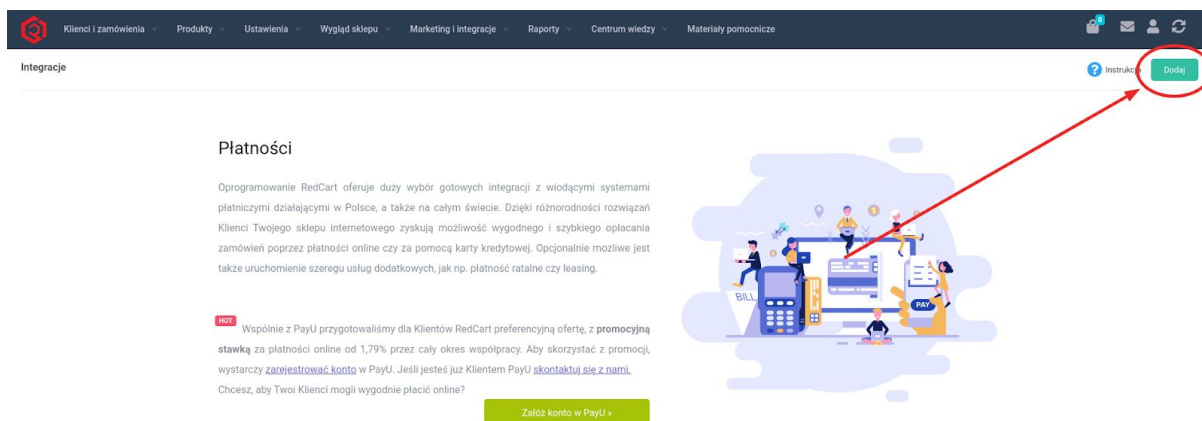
Klienci i zamówienia Produkty Ustawienia Wygląd sklepu Marketing i integracje Raporty Centrum wiedzy Materiały pomocnicze

0

Integracje

Instrukcja Dodaj

Płatności

Oprogramowanie RedCart oferuje duży wybór gotowych integracji z wiodącymi systemami płatniczymi działającymi w Polsce, a także na całym świecie. Dzięki różnorodności rozwiązań Klienci Twojego sklepu internetowego zyskują możliwość wygodnego i szybkiego opłacania zamówień poprzez płatności online czy za pomocą karty kredytowej. Opcjonalnie możliwe jest także uruchomienie szeregu usług dodatkowych, jak np. płatność ratalne czy leasing.

HOT Wspólnie z PayU przygotowaliśmy dla Klientów RedCart preferencyjną ofertę, z **promocyjną stawką** za płatności online od 1,79% przez cały okres współpracy. Aby skorzystać z promocji, wystarczy zarejestrować konto w PayU. Jeśli jesteś już Klientem PayU skontaktuj się z nami. Chcesz, aby Twoi Klienci mogli wygodnie płacić online?

Załóż konto w PayU »

BILL

PAY